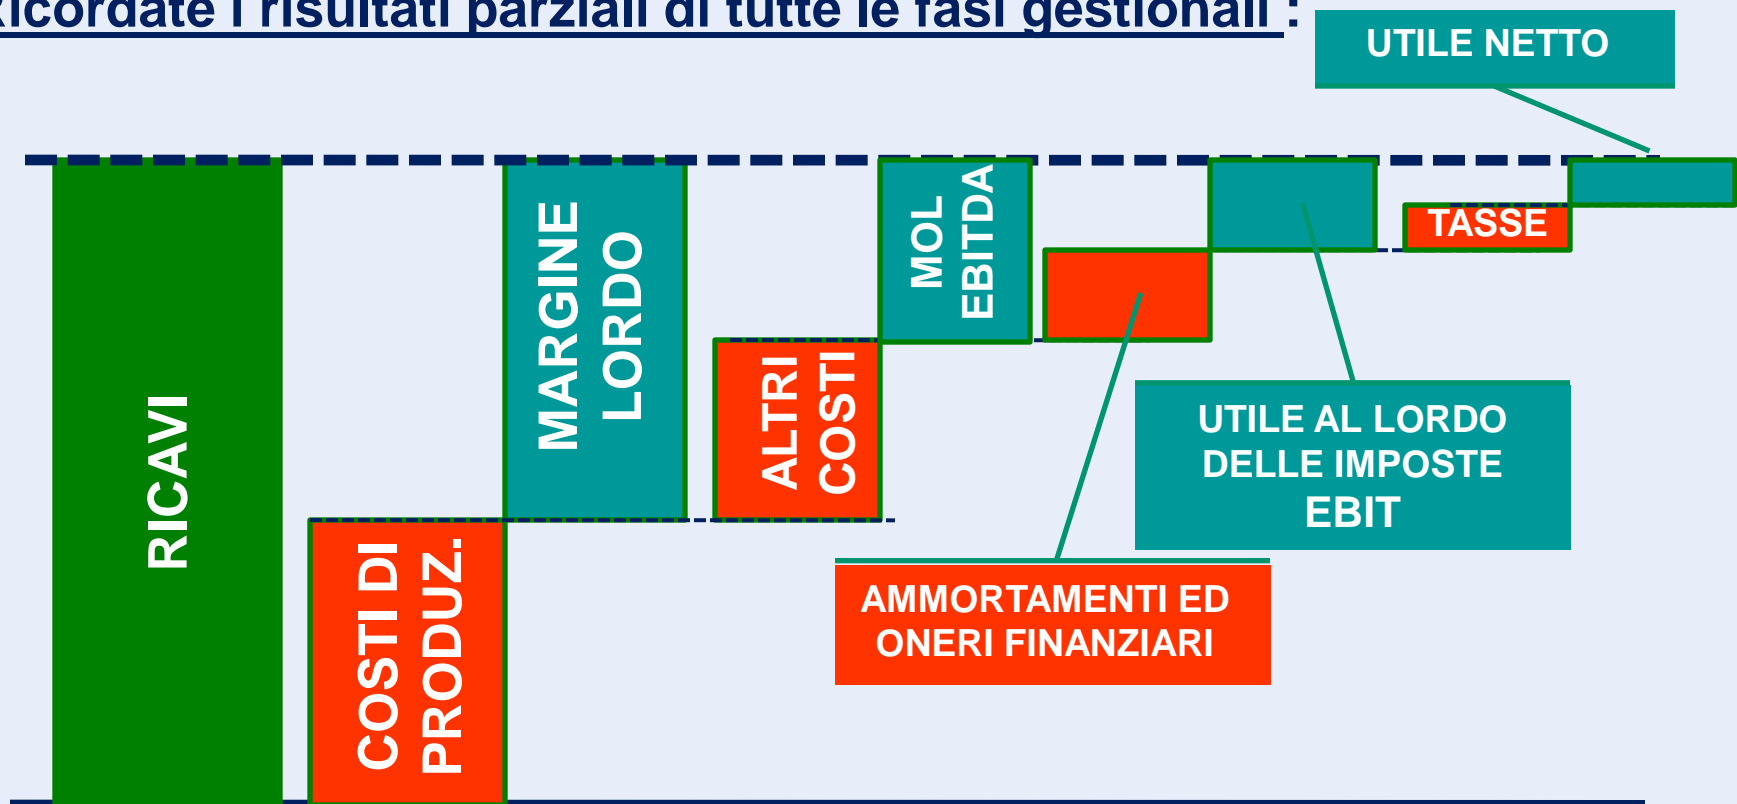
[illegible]icordate i risultati parziali di tutte le fasi gestionali :

UTILE NETTO

RICAVI

COSTI DI PRODUZ.

MARGINE LORDO

ALTRI COSTI

MOL EBITDA

TASSE

UTILE AL LORDO DELLE IMPOSTE EBIT

AMMORTAMENTI ED ONERI FINANZIARI